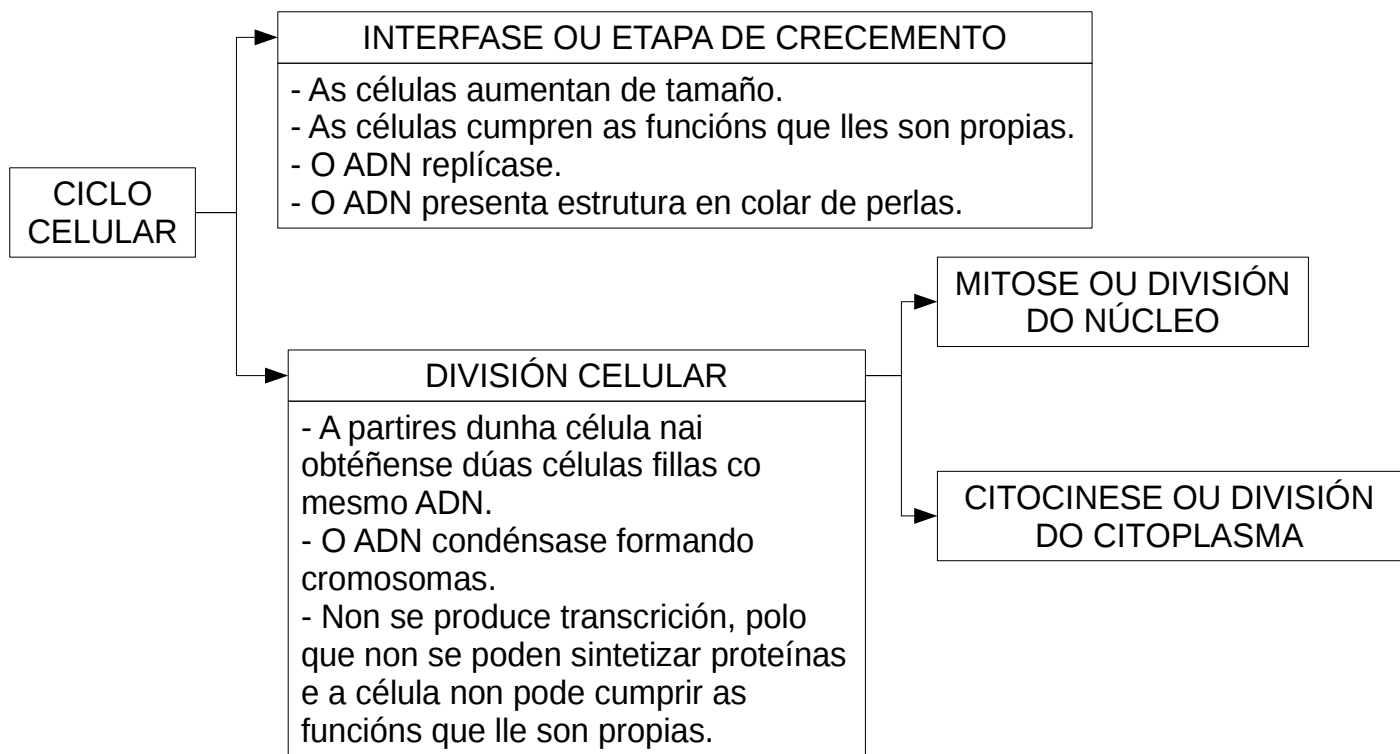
CICLO CELULAR

INTERFASE OU ETAPA DE CRECEMENTO

- As células aumentan de tamaño.
- As células cumpren as funcións que lles son propias.
- O ADN replícase.
- O ADN presenta estrutura en colar de perlas.

DIVISIÓN CELULAR

- A partires dunha célula nai obtéñense dúas células fillas co mesmo ADN.
- O ADN condénsase formando cromosomas.
- Non se produce transcrición, polo que non se poden sintetizar proteínas e a célula non pode cumprir as funcións que lle son propias.

MITOSE OU DIVISIÓN DO NÚCLEO

CITOCINESE OU DIVISIÓN DO CITOPLASMA